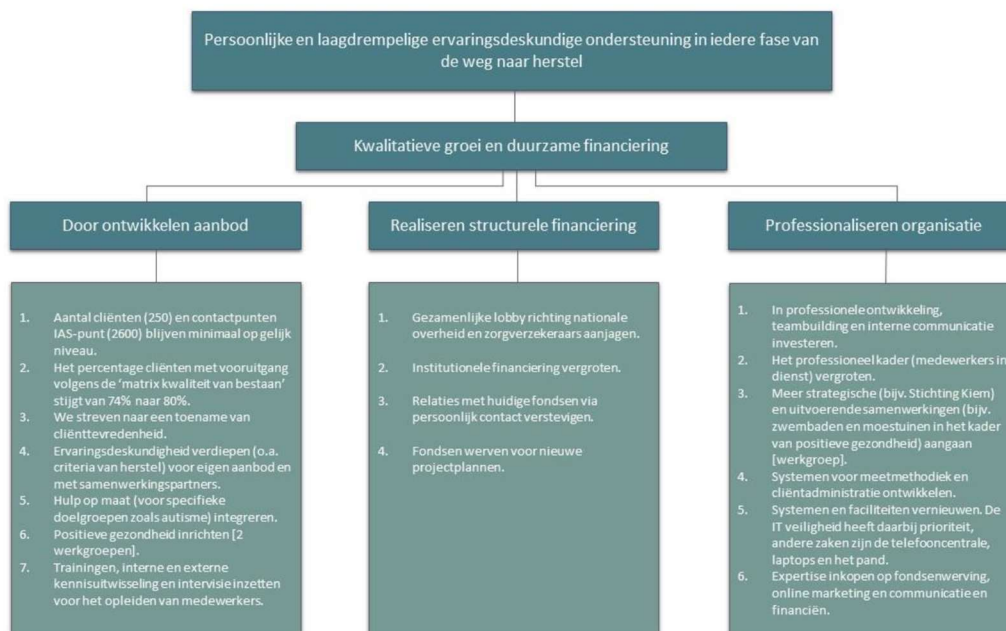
Persoonlijke en laagdrempelige ervaringsdeskundige ondersteuning in iedere fase van de weg naar herstel

Kwalitatieve groei en duurzame financiering

Door ontwikkelen aanbod

1. Aantal cliënten (250) en contactpunten IAS-punt (2600) blijven minimaal op gelijk niveau.
2. Het percentage cliënten met vooruitgang volgens de 'matrix kwaliteit van bestaan' stijgt van 74% naar 80%.
3. We streven naar een toename van cliënttevredenheid.
4. Ervaringsdeskundigheid verdiepen (o.a. criteria van herstel) voor eigen aanbod en met samenwerkingspartners.
5. Hulp op maat (voor specifieke doelgroepen zoals autisme) integreren.
6. Positieve gezondheid inrichten [2 werkgroepen].
7. Trainingen, interne en externe kennisuitwisseling en intervisie inzetten voor het opleiden van medewerkers.

Realiseren structurele financiering

1. Gezamenlijke lobby richting nationale overheid en zorgverzekeraars aanjagen.
2. Institutionele financiering vergroten.
3. Relaties met huidige fondsen via persoonlijk contact verstevigen.
4. Fondsen werven voor nieuwe projectplannen.

Professionaliseren organisatie

1. In professionele ontwikkeling, teambuilding en interne communicatie investeren.
2. Het professioneel kader (medewerkers in dienst) vergroten.
3. Meer strategische (bijv. Stichting Kiem) en uitvoerende samenwerkingen (bijv. zwembaden en moestuinen in het kader van positieve gezondheid) aangaan [werkgroep].
4. Systemen voor meetmethodiek en cliëntadministratie ontwikkelen.
5. Systemen en faciliteiten vernieuwen. De IT veiligheid heeft daarbij prioriteit, andere zaken zijn de telefooncentrale, laptops en het pand.
6. Expertise inkopen op fondsenwerving, online marketing en communicatie en financiën.